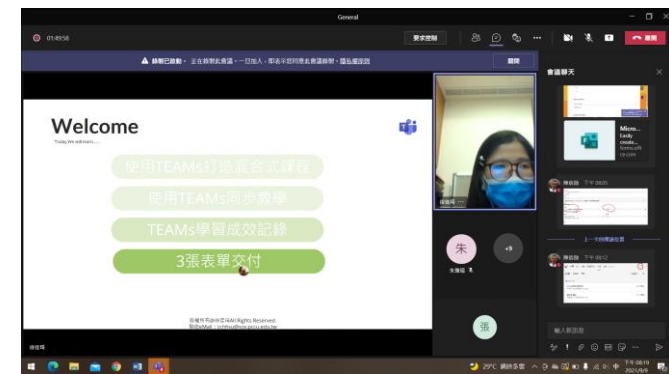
General

01:49:58

要求控制

▲ 錄製已啟動。正在錄製此會議。一旦加入，即表示您同意此會議錄製。隱私權原則

關閉

Welcome

Today We will learn......

使用TEAMs打造混合式課程

使用TEAMs同步教學

TEAMs學習成效記錄

3張表單交付

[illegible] All Rights Reserved.
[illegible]

會議聊天

Micro...
Easily
create...
forms.offi
ce.com

朱

+9

張

上一次的閱讀位置

輸入新訊息

29°C 晴時多雲

下午 08:19
2021/9/9